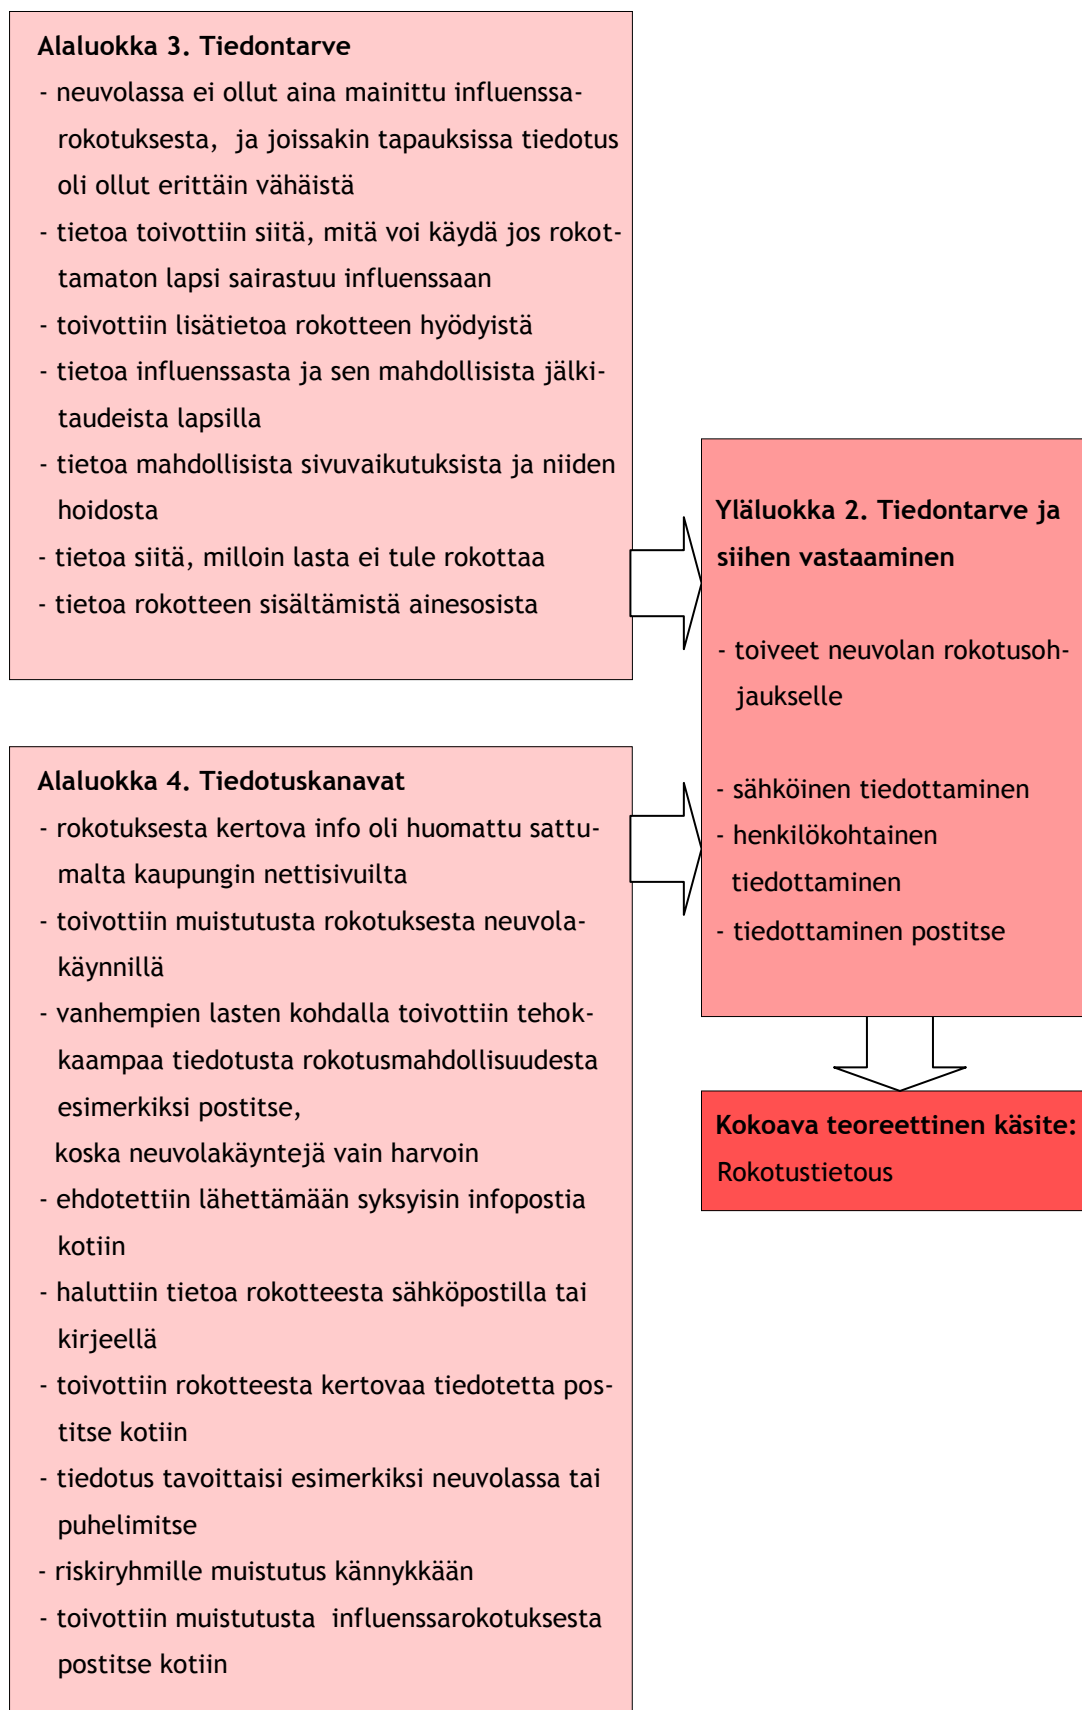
Alaluokka 3. Tiedontarve

- neuvolassa ei ollut aina mainittu influenssarokotuksesta, ja joissakin tapauksissa tiedotus oli ollut erittäin vähäistä
- tietoa toivottiin siitä, mitä voi käydä jos rokottamaton lapsi sairastuu influenssaan
- toivottiin lisätietoa rokotteen hyödyistä
- tietoa influenssasta ja sen mahdollisista jälkitaudeista lapsilla
- tietoa mahdollisista sivuvaikutuksista ja niiden hoidosta
- tietoa siitä, milloin lasta ei tule rokottaa
- tietoa rokotteen sisältämistä ainesosista

Alaluokka 4. Tiedotuskanavat

- rokotuksesta kertova info oli huomattu sattumalta kaupungin nettisivuilta
- toivottiin muistutusta rokotuksesta neuvolakäynnillä
- vanhempien lasten kohdalla toivottiin tehokkaampaa tiedotusta rokotusmahdollisuudesta esimerkiksi postitse, koska neuvolakäyntejä vain harvoin
- ehdotettiin lähettämään syksyisin infopostia kotiin
- haluttiin tietoa rokotteesta sähköpostilla tai kirjeellä
- toivottiin rokotteesta kertovaa tiedotetta postitse kotiin
- tiedotus tavoittaisi esimerkiksi neuvolassa tai puhelimitse
- riskiryhmille muistutus kännykkään
- toivottiin muistutusta influenssarokotuksesta postitse kotiin

Yläluokka 2. Tiedontarve ja siihen vastaaminen

- toiveet neuvolan rokotusohjaukselle

- sähköinen tiedottaminen
- henkilökohtainen tiedottaminen
- tiedottaminen postitse

Kokoava teoreettinen käsite:
Rokotustietous